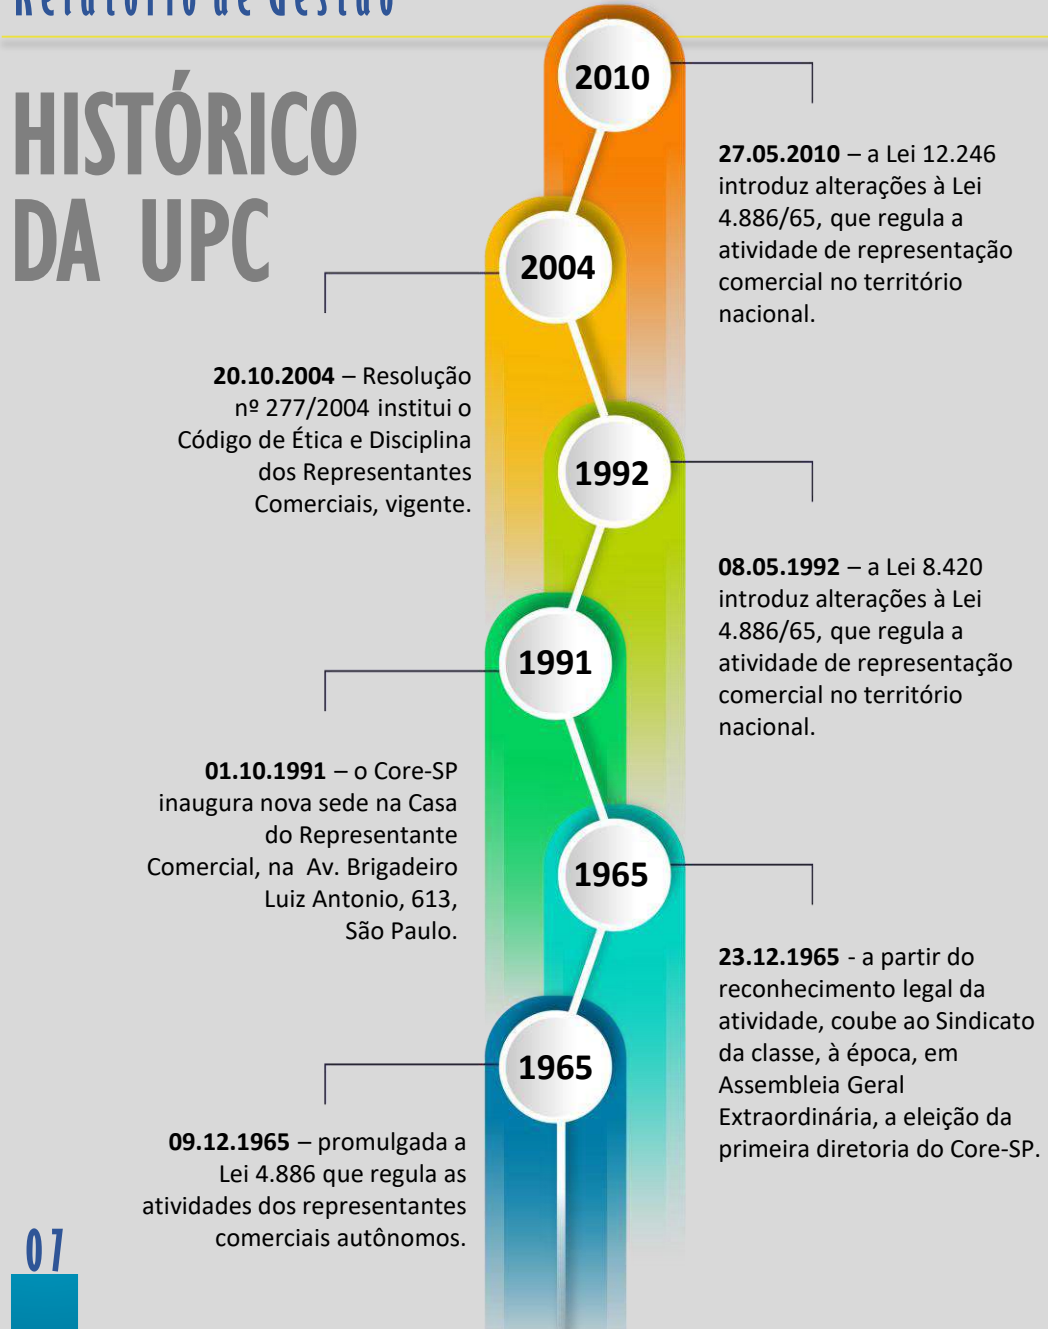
Relatório de Gestão

HISTÓRICO DA UPC

2010

27.05.2010 – a Lei 12.246 introduz alterações à Lei 4.886/65, que regula a atividade de representação comercial no território nacional.

2004

20.10.2004 – Resolução nº 277/2004 institui o Código de Ética e Disciplina dos Representantes Comerciais, vigente.

1992

08.05.1992 – a Lei 8.420 introduz alterações à Lei 4.886/65, que regula a atividade de representação comercial no território nacional.

1991

01.10.1991 – o Core-SP inaugura nova sede na Casa do Representante Comercial, na Av. Brigadeiro Luiz Antonio, 613, São Paulo.

1965

23.12.1965 - a partir do reconhecimento legal da atividade, coube ao Sindicato da classe, à época, em Assembleia Geral Extraordinária, a eleição da primeira diretoria do Core-SP.

1965

09.12.1965 – promulgada a Lei 4.886 que regula as atividades dos representantes comerciais autônomos.

07